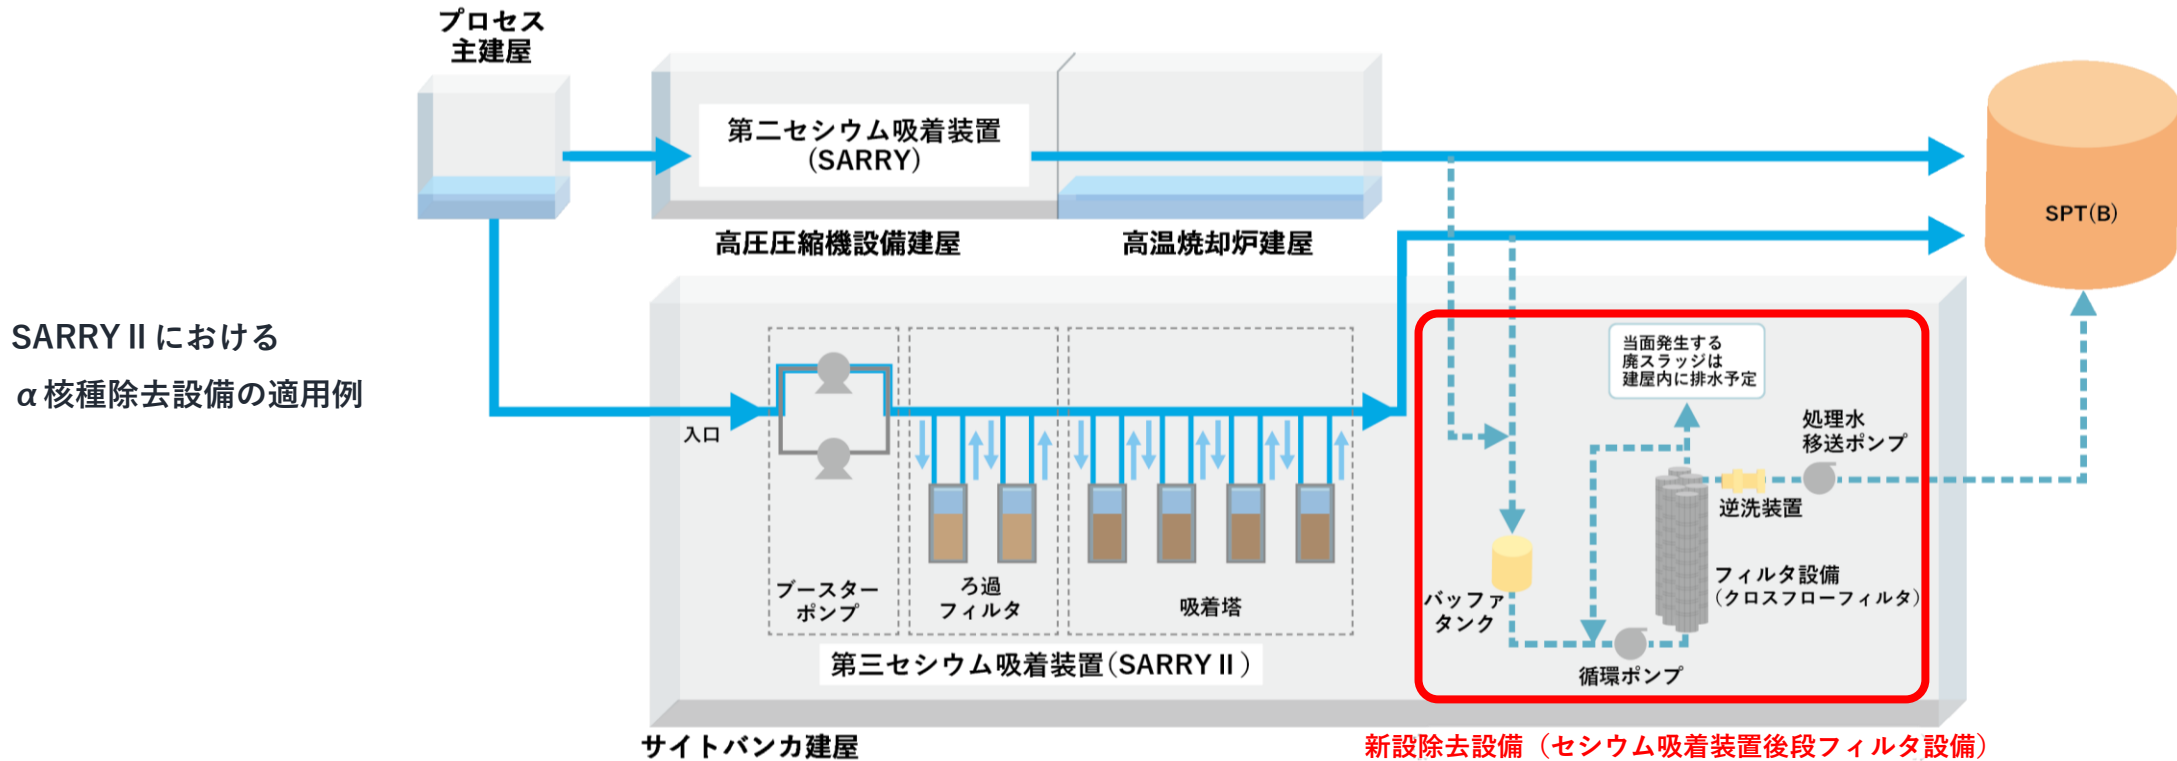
プロセス
主建屋

第二セシウム吸着装置
(SARRY)

高圧圧縮機設備建屋

高温焼却炉建屋

SPT(B)

SARRY II における
α核種除去設備の適用例

入口

ブースター
ポンプ

ろ過
フィルタ

吸着塔

第三セシウム吸着装置(SARRY II)

当面発生する
廃スラッジは
建屋内に排水予定

処理水
移送ポンプ

逆洗装置

フィルタ設備
(クロスフローフィルタ)

バッファ
タンク

循環ポンプ

サイトバンカ建屋

新設除去設備（セシウム吸着装置後段フィルタ設備）